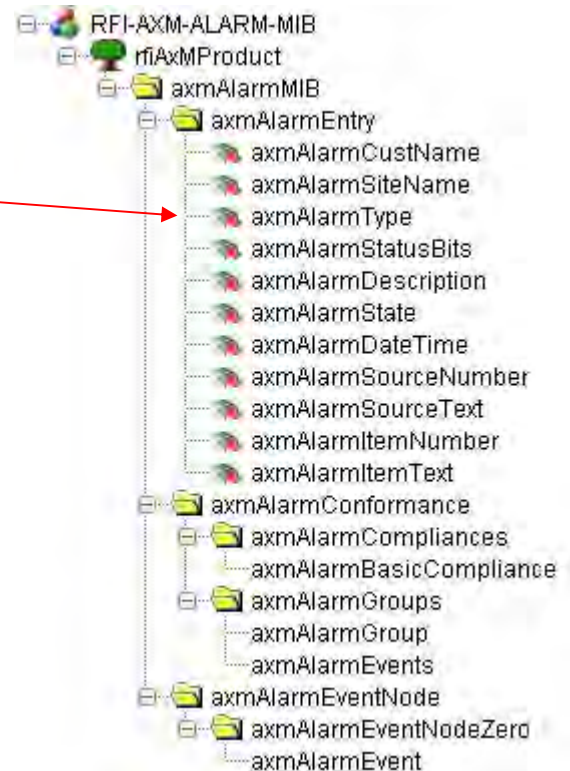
RFI-AXM-ALARM-MIB
rfiAxMProduct
axmAlarmMIB
axmAlarmEntry
axmAlarmCustName
axmAlarmSiteName
axmAlarmType
axmAlarmStatusBits
axmAlarmDescription
axmAlarmState
axmAlarmDateTime
axmAlarmSourceNumber
axmAlarmSourceText
axmAlarmItemNumber
axmAlarmItemText
axmAlarmConformance
axmAlarmCompliances
axmAlarmBasicCompliance
axmAlarmGroups
axmAlarmGroup
axmAlarmEvents
axmAlarmEventNode
axmAlarmEventNodeZero
axmAlarmEvent